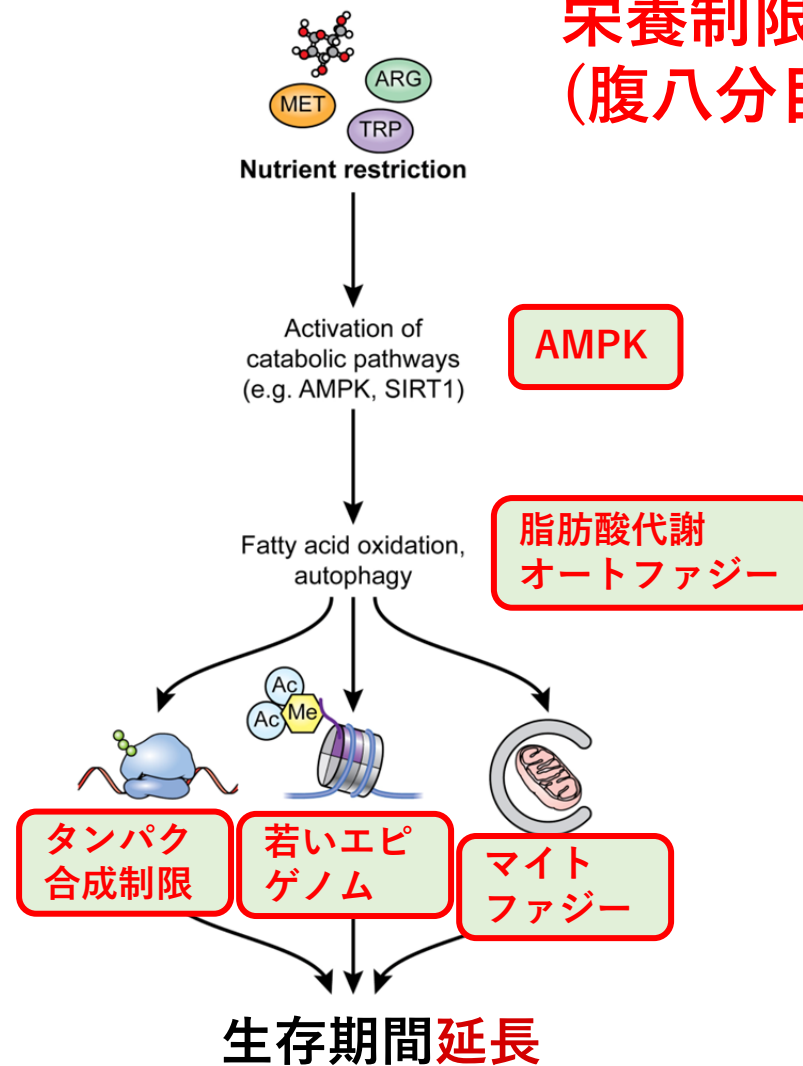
栄養制限
(腹八分目

MET
ARG
TRP
Nutrient restriction

Activation of catabolic pathways (e.g. AMPK, SIRT1)

AMPK

Fatty acid oxidation, autophagy

脂肪酸代謝
オートファジー

Ac
Ac
Me

タンパク
合成制限

若いエピ
ゲノム

マイト
ファジー

生存期間延長